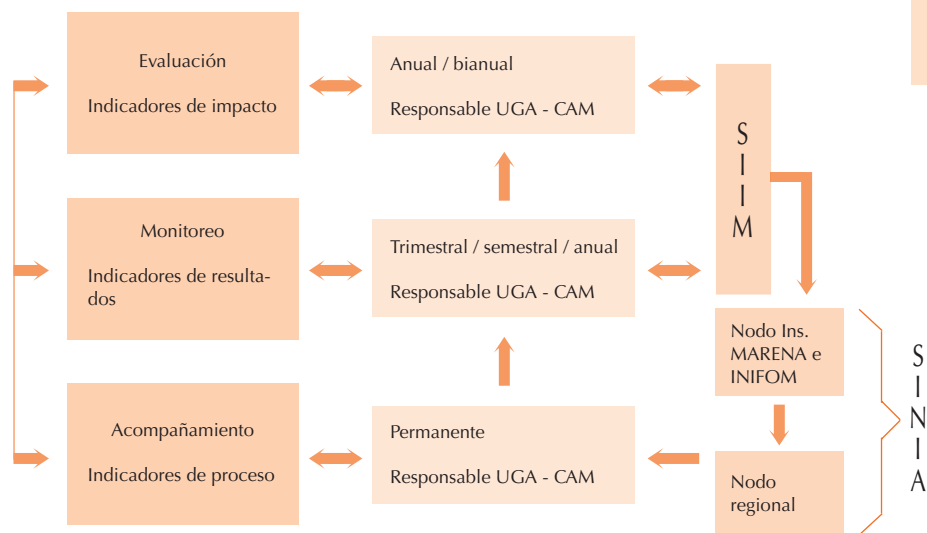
Evaluación

Indicadores de impacto

Anual / bianual

Responsable UGA - CAM

S
I
I
M

Monitoreo

Indicadores de resultados

Trimestral / semestral / anual

Responsable UGA - CAM

Nodo Ins. MARENA e INIFOM

S
I
N
I
A

Acompañamiento

Indicadores de proceso

Permanente

Responsable UGA - CAM

Nodo regional